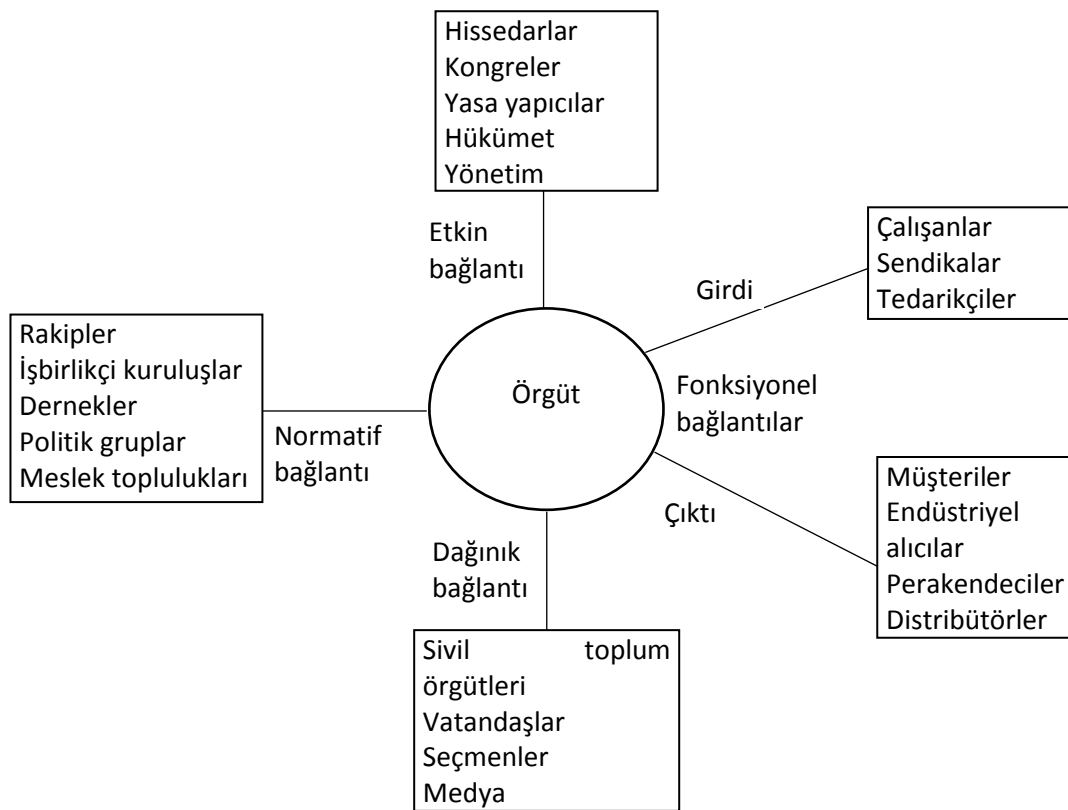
Hissedarlar
Kongreler
Yasa yapıcılar
Hükümet
Yönetim

Etkin bağlantı

Çalışanlar
Sendikalar
Tedarikçiler

Girdi

Rakipler
İşbirlikçi kuruluşlar
Dernekler
Politik gruplar
Meslek toplulukları

Örgüt

Fonksiyonel bağlantılar

Normatif bağlantı

Çıktı

Müşteriler
Endüstriyel alıcılar
Perakendeciler
Distribütörler

Dağınık bağlantı

Sivil toplum örgütleri
Vatandaşlar
Seçmenler
Medya